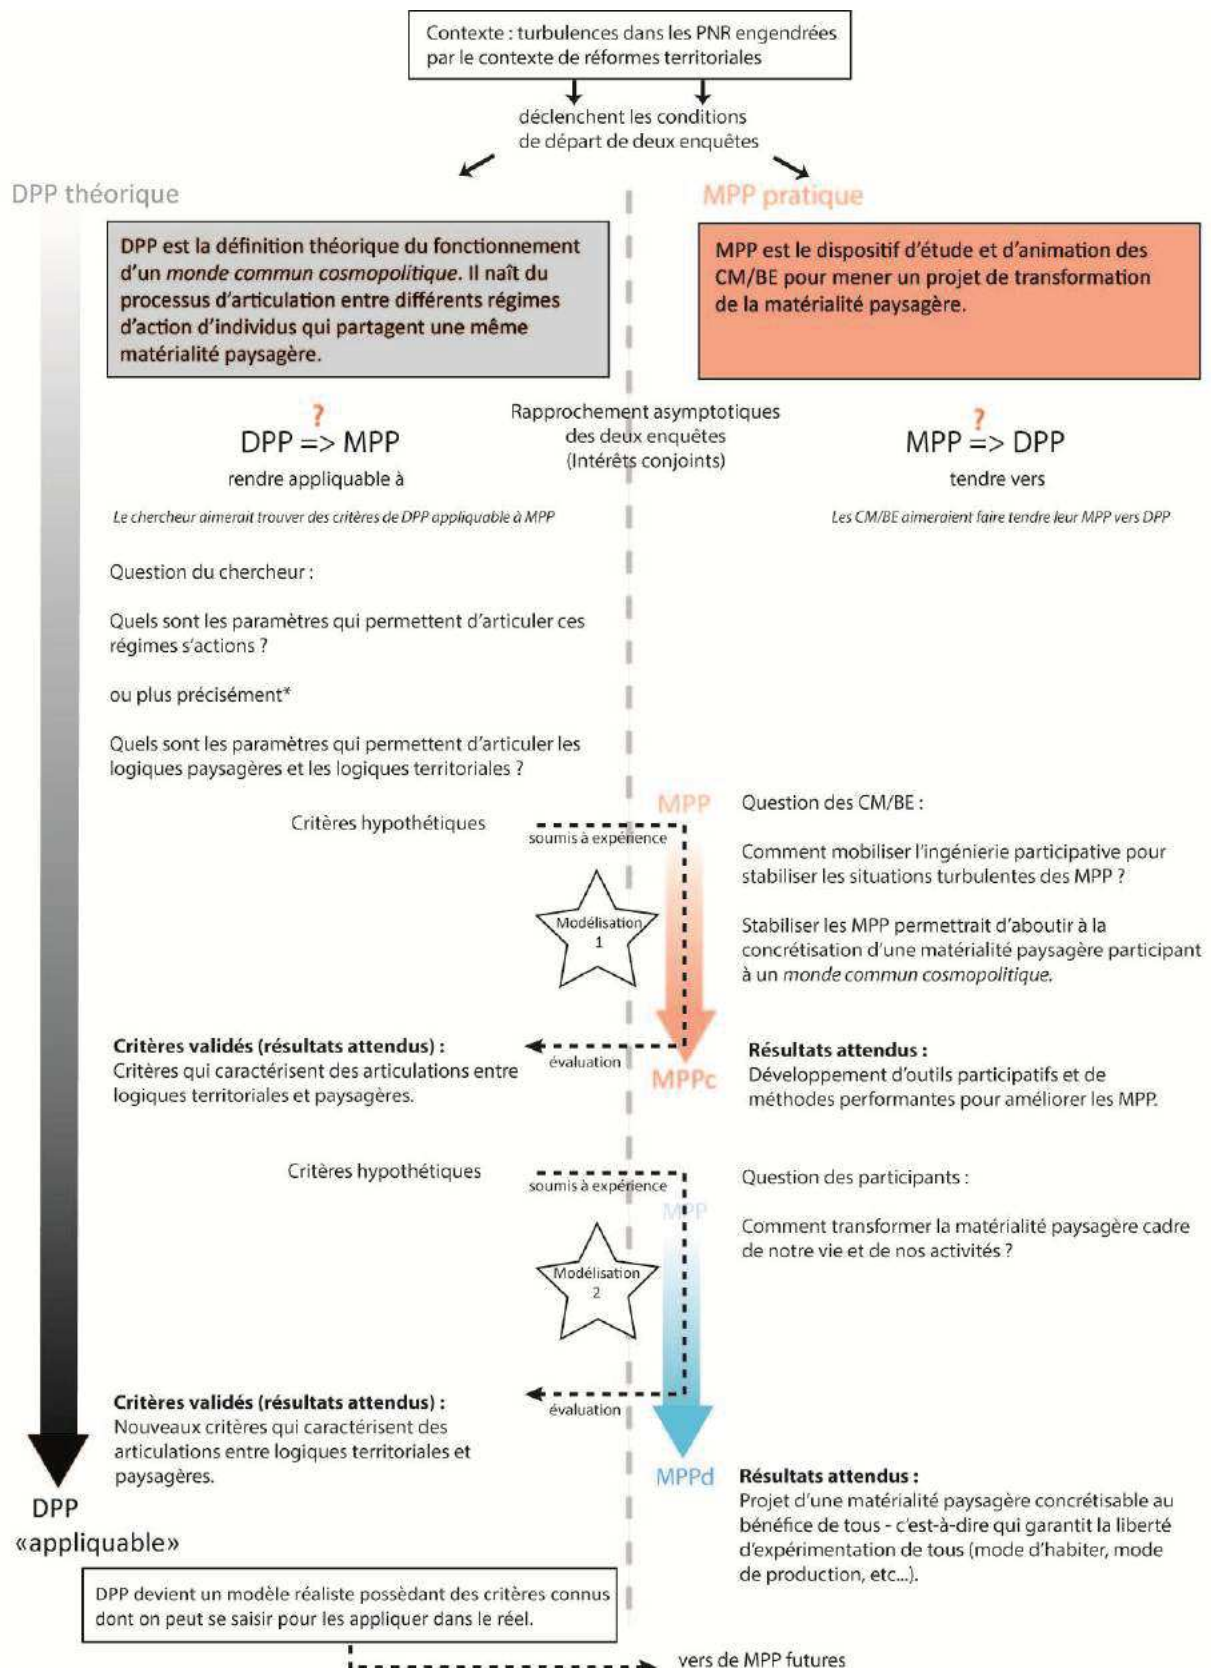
Contexte : turbulences dans les PNR engendrées par le contexte de réformes territoriales

déclenchent les conditions de départ de deux enquêtes

DPP théorique

MPP pratique

DPP est la définition théorique du fonctionnement d'un *monde commun cosmopolitique*. Il naît du processus d'articulation entre différents régimes d'action d'individus qui partagent une même matérialité paysagère.

MPP est le dispositif d'étude et d'animation des CM/BE pour mener un projet de transformation de la matérialité paysagère.

?
DPP => MPP
rendre appliquable à

Le chercheur aimerait trouver des critères de DPP appliquable à MPP

Rapprochement asymptotiques des deux enquêtes (Intérêts conjoints)

?
MPP => DPP
tendre vers

Les CM/BE aimeraient faire tendre leur MPP vers DPP

Question du chercheur :

Quels sont les paramètres qui permettent d'articuler ces régimes s'actions ?

ou plus précisément*

Quels sont les paramètres qui permettent d'articuler les logiques paysagères et les logiques territoriales ?

Critères hypothétiques

soumis à expérience

MPP

Question des CM/BE :

Comment mobiliser l'ingénierie participative pour stabiliser les situations turbulentes des MPP ?

Stabiliser les MPP permettrait d'aboutir à la concrétisation d'une matérialité paysagère participant à un *monde commun cosmopolitique*.

Modélisation 1

**Critères validés (résultats attendus) :**
Critères qui caractérisent des articulations entre logiques territoriales et paysagères.

évaluation

MPPc

**Résultats attendus :**
Développement d'outils participatifs et de méthodes performantes pour améliorer les MPP.

Critères hypothétiques

soumis à expérience

MPP

Question des participants :

Comment transformer la matérialité paysagère cadre de notre vie et de nos activités ?

Modélisation 2

**Critères validés (résultats attendus) :**
Nouveaux critères qui caractérisent des articulations entre logiques territoriales et paysagères.

évaluation

MPPd

**Résultats attendus :**
Projet d'une matérialité paysagère concrétisable au bénéfice de tous - c'est-à-dire qui garantit la liberté d'expérimentation de tous (mode d'habiter, mode de production, etc...).

DPP
«appliquable»

DPP devient un modèle réaliste possédant des critères connus dont on peut se saisir pour les appliquer dans le réel.

vers de MPP futures